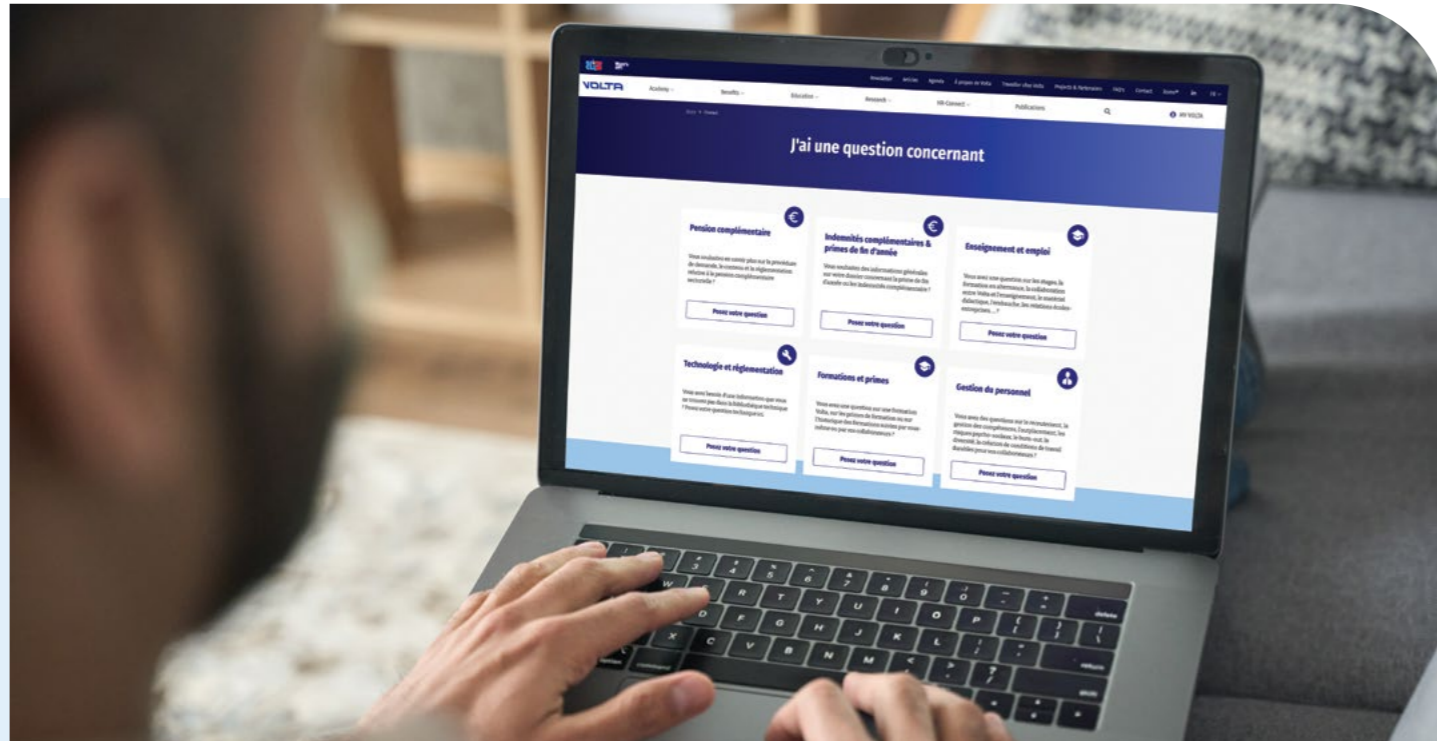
Newsletter Articles Agenda À propos de Volta Travailler chez Volta Projects & Partenaires FAQ's Contact Kiosk

VOLTA Academy Benefits Education Research HR-Connect Publications MY VOLTA

J'ai une question concernant

Pension complémentaire

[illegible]

Posez votre question

Indemnités complémentaires & primes de fin d'année

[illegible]

Posez votre question

Enseignement et emploi

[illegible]

Posez votre question

Technologie et réglementation

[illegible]

Posez votre question

Formations et primes

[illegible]

Posez votre question

Gestion du personnel

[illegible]

Posez votre question

delete
return
shift
command